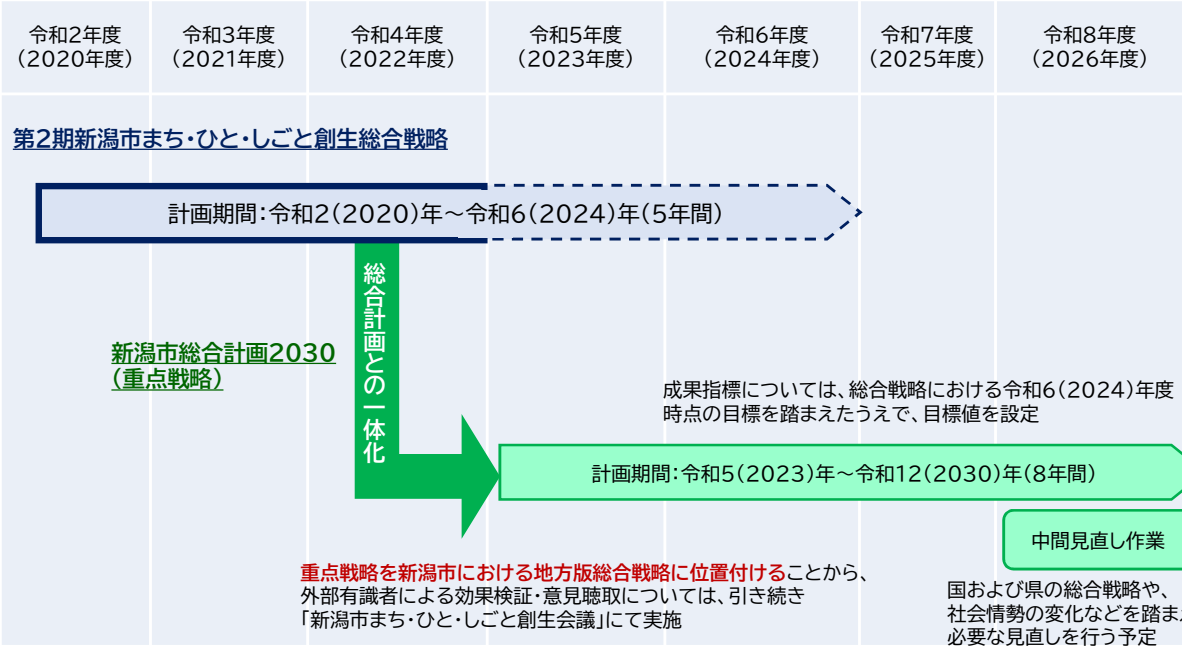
| 令和2年度 (2020年度) | 令和3年度 (2021年度) | 令和4年度 (2022年度) | 令和5年度 (2023年度) | 令和6年度 (2024年度) | 令和7年度 (2025年度) | 令和8年度 (2026年度) |
|---|---|---|---|---|---|---|

第2期新潟市まち・ひと・しごと創生総合戦略

計画期間:令和2(2020)年～令和6(2024)年(5年間)

総合計画との一体化

新潟市総合計画2030 (重点戦略)

成果指標については、総合戦略における令和6(2024)年度時点の目標を踏まえたうえで、目標値を設定

計画期間:令和5(2023)年～令和12(2030)年(8年間)

中間見直し作業

重点戦略を新潟市における地方版総合戦略に位置付けることから、外部有識者による効果検証・意見聴取については、引き続き「新潟市まち・ひと・しごと創生会議」にて実施

国および県の総合戦略や、社会情勢の変化などを踏ま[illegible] 必要な見直しを行う予定